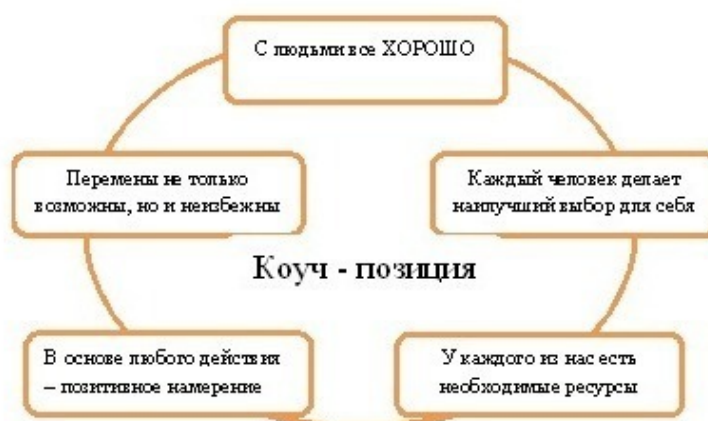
С людьми все ХОРОШО

Перемены не только возможны, но и неизбежны

Каждый человек делает наилучший выбор для себя

Коуч - позиция

В основе любого действия – позитивное намерение

У каждого из нас есть необходимые ресурсы